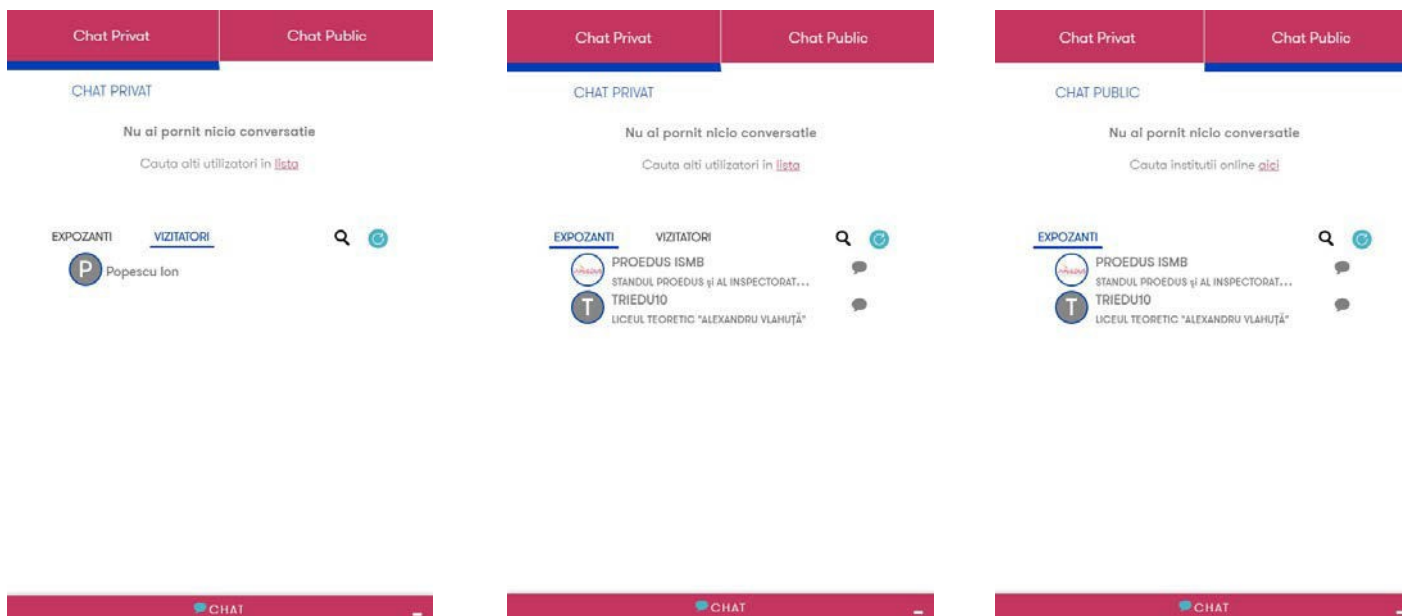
Chat Privat
Chat Public

CHAT PRIVAT

Nu ai pornit nicio conversatie

Cauta alti utilizatori in lista

EXPOZANTI
VIZITATORI

P Popescu Ion

CHAT -

Chat Privat
Chat Public

CHAT PRIVAT

Nu ai pornit nicio conversatie

Cauta alti utilizatori in lista

EXPOZANTI
VIZITATORI

PROEDUS ISMB
STANDUL PROEDUS și AL INSPECTORAT...

T TRIEDU10
LICEUL TEORETIC "ALEXANDRU VLAHUȚĂ"

CHAT -

Chat Privat
Chat Public

CHAT PUBLIC

Nu ai pornit nicio conversatie

Cauta institutii online aici

EXPOZANTI

PROEDUS ISMB
STANDUL PROEDUS și AL INSPECTORAT...

T TRIEDU10
LICEUL TEORETIC "ALEXANDRU VLAHUȚĂ"

CHAT -